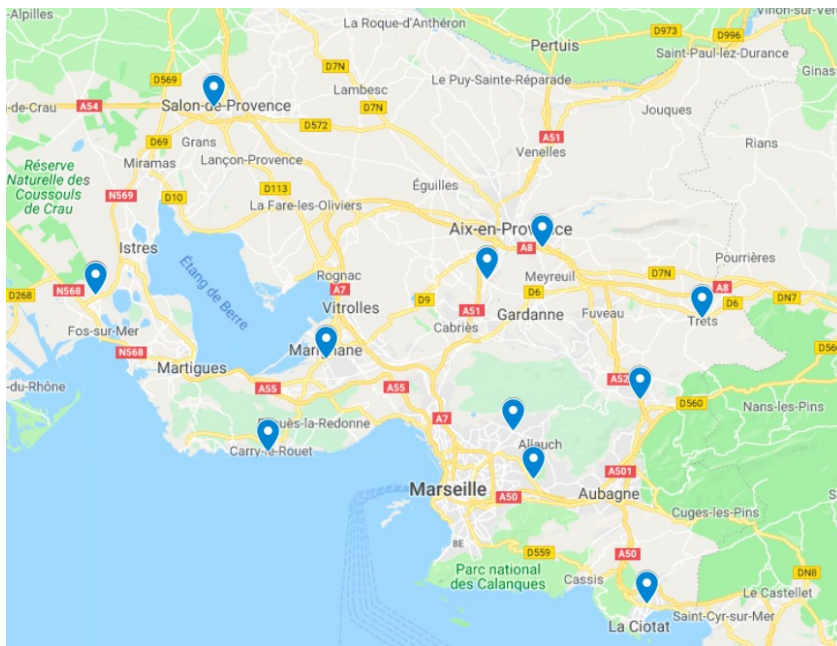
Alpilles
La Roque-d'Anthéron
Pertuis
D973
D996
Vinon-sur-Ver
Saint-Paul-lez-Durance
Ginas
D569
D7N
Lambesc
Le Puy-Sainte-Réparade
-de-Crau
A54
Salon-de-Provence
D7N
Jouques
D69
Grans
D572
A7
A51
Venelles
Rians
Réserve Naturelle des Coussouls de Crau
Miramas
Lançon-Provence
N569
D10
D113
Éguilles
La Fare-les-Oliviers
Aix-en-Provence
A8
Istres
Étang de Berre
Rognac
Meyreuil
D7N
A8
Pourrières
D268
N568
Vitrolles
D9
A51
D6
Gardanne
Fuveau
Trets
D6
DN7
D56
Fos-sur-Mer
Cabriès
N568
Marignane
Martigues
A52
-du-Rhône
A55
A55
D560
Nans-les-Pins
Ensuès-la-Redonne
A7
Carry-le-Rouet
Allauch
A501
Marseille
A50
Aubagne
Cuges-les-Pins
8E
D559
A50
Parc national des Calanques
Cassis
DN8
Le Castellet
Saint-Cyr-sur-Mer
La Ciotat